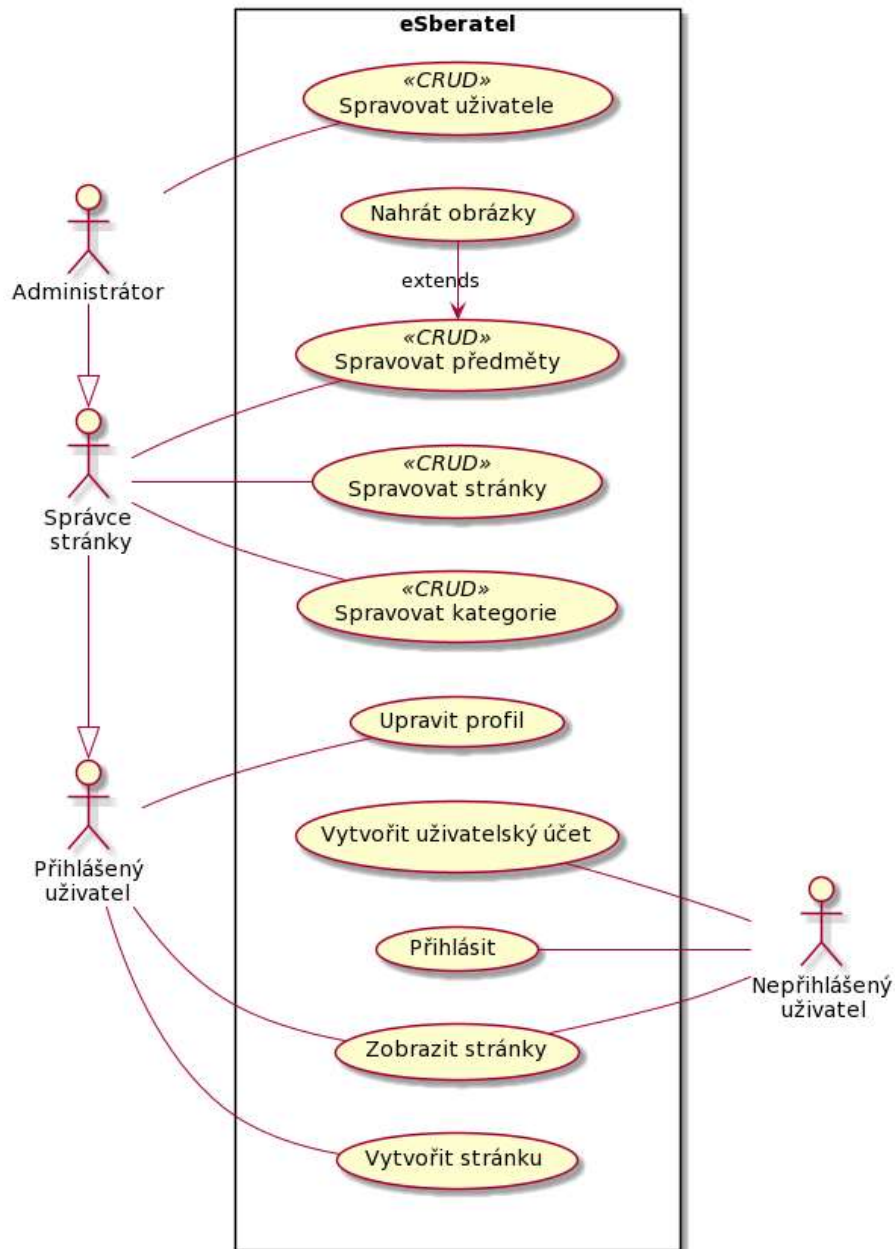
eSberatel

«CRUD»
Spravovat uživatele

Administrátor

Nahrát obrázky

extends

«CRUD»
Spravovat předměty

Správce stránky

«CRUD»
Spravovat stránky

«CRUD»
Spravovat kategorie

Upravit profil

Přihlášený uživatel

Vytvořit uživatelský účet

Přihlásit

Nepřihlášený uživatel

Zobrazit stránky

Vytvořit stránku